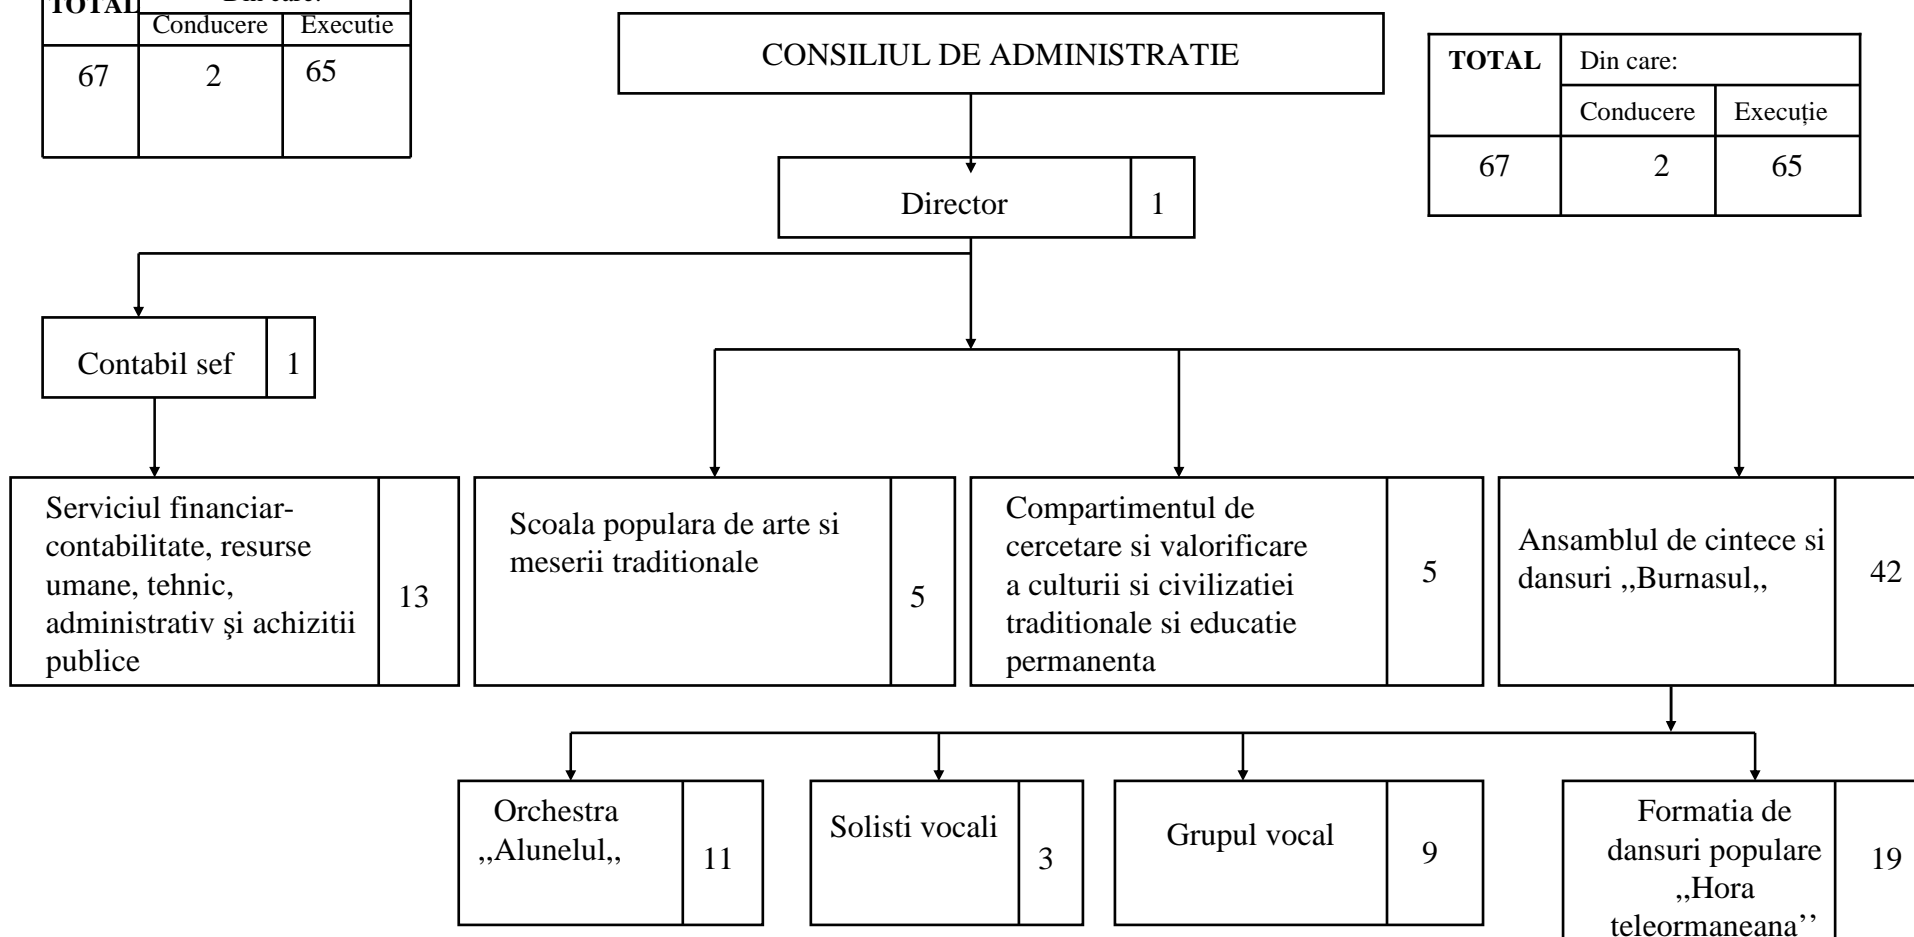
| TOTAL | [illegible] | |
|---|---|---|
| | Conducere | Executie |
| 67 | 2 | 65 |

CONSILIUL DE ADMINISTRATIE

| TOTAL | Din care: | |
|---|---|---|
| | Conducere | Execuție |
| 67 | 2 | 65 |

Director 1

Contabil sef 1

Serviciul financiar-contabilitate, resurse umane, tehnic, administrativ şi achizitii publice 13

Scoala populara de arte si meserii traditionale 5

Compartimentul de cercetare si valorificare a culturii si civilizatiei traditionale si educatie permanenta 5

Ansamblul de cintece si dansuri ,,Burnasul,, 42

Orchestra ,,Alunelul,, 11

Solisti vocali 3

Grupul vocal 9

Formatia de dansuri populare ,,Hora teleormaneana'' 19